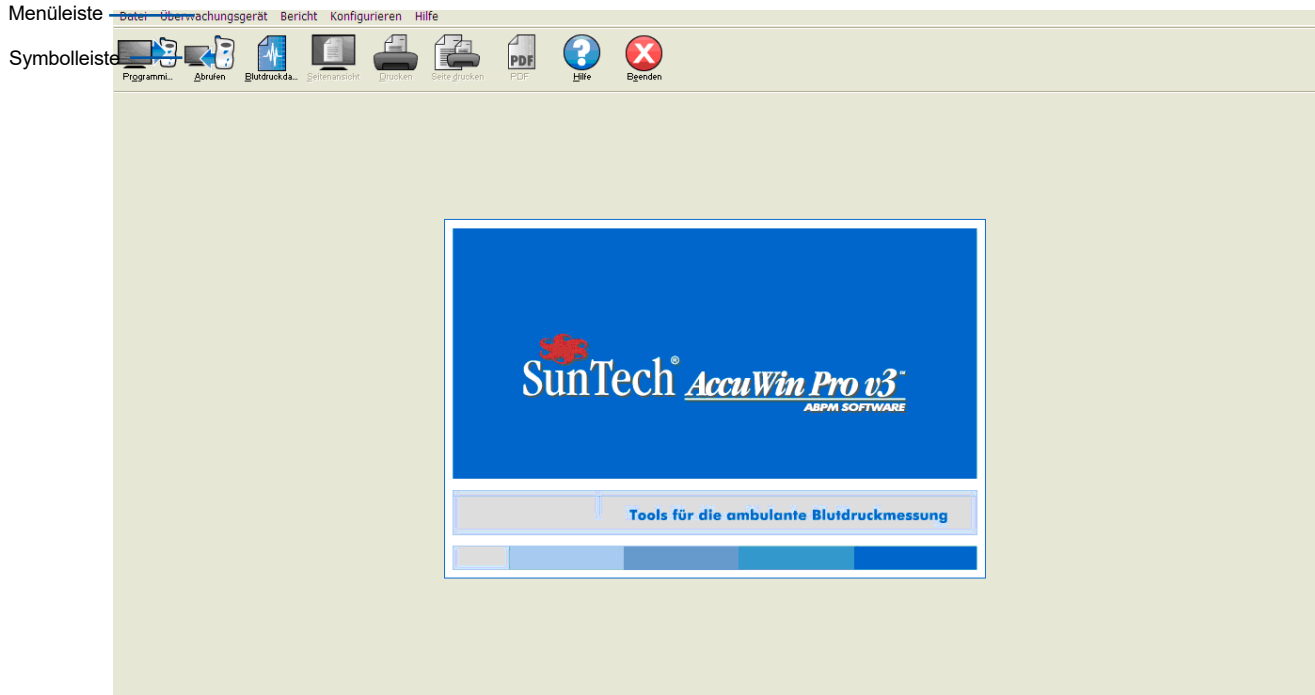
Menüleiste

Datei Überwachungsgerät Bericht Konfigurieren Hilfe

Symbolleiste

Programmi... Abrufen Blutdruckda... Seitenansicht Drucken Seite drucken PDF Hilfe Beenden

PDF

SunTech® AccuWin Pro v3™
ABPM SOFTWARE

Tools für die ambulante Blutdruckmessung